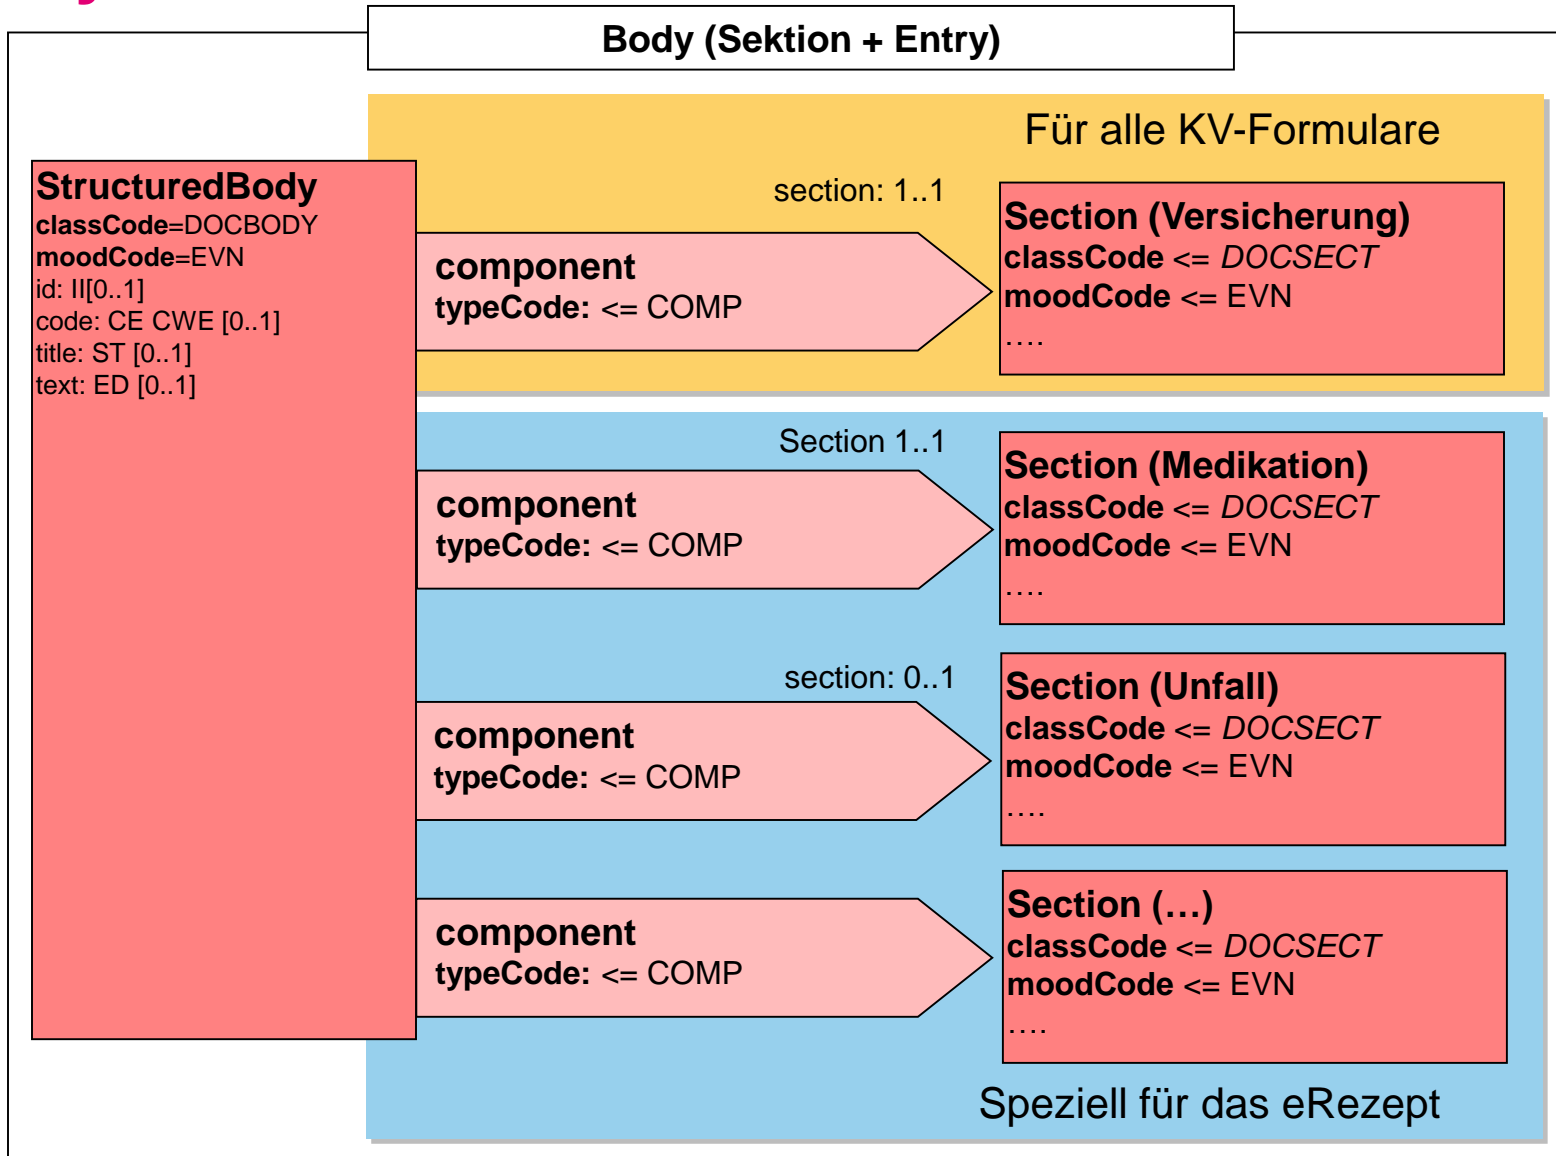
Body (Sektion + Entry)

Für alle KV-Formulare

StructuredBody
classCode=DOCBODY
moodCode=EVN
id: II[0..1]
code: CE CWE [0..1]
title: ST [0..1]
text: ED [0..1]

section: 1..1

component
typeCode: <= COMP

Section (Versicherung)
classCode <= DOCSECT
moodCode <= EVN
….

Section 1..1

component
typeCode: <= COMP

Section (Medikation)
classCode <= DOCSECT
moodCode <= EVN
….

section: 0..1

component
typeCode: <= COMP

Section (Unfall)
classCode <= DOCSECT
moodCode <= EVN
….

component
typeCode: <= COMP

Section (…)
classCode <= DOCSECT
moodCode <= EVN
….

Speziell für das eRezept